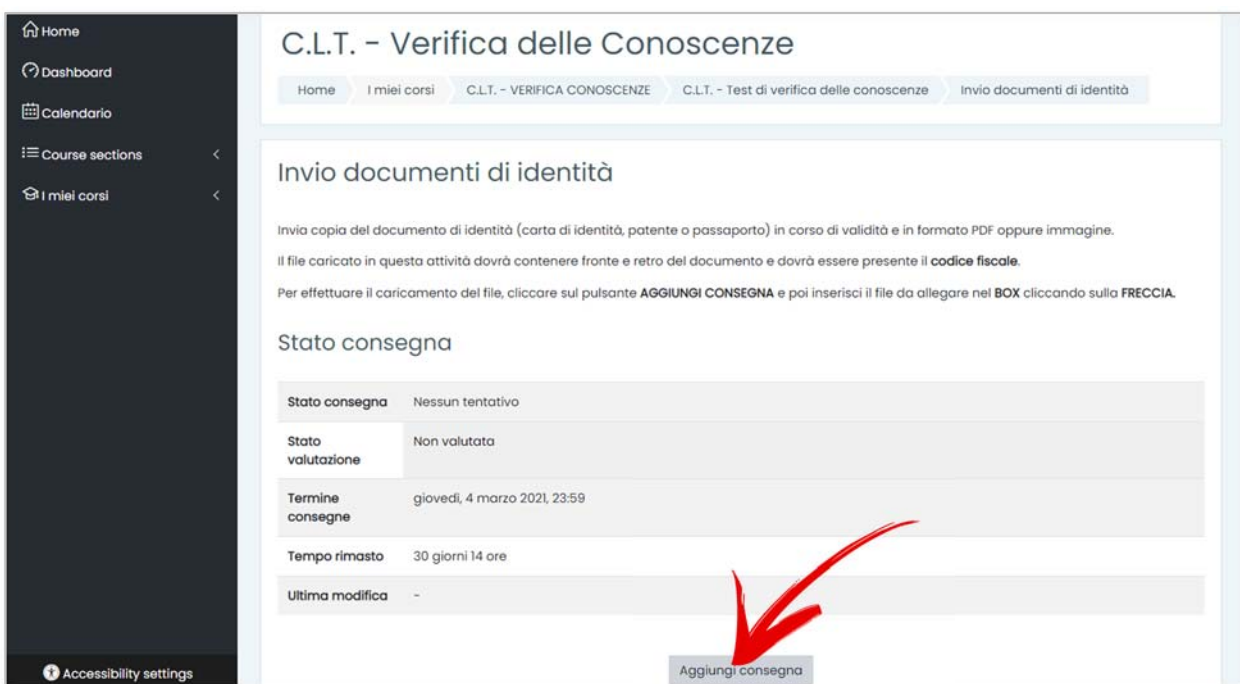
Home
Dashboard
Calendario
Course sections
I miei corsi

Accessibility settings

C.L.T. - Verifica delle Conoscenze

Home | I miei corsi | C.L.T. - VERIFICA CONOSCENZE | C.L.T. - Test di verifica delle conoscenze | Invio documenti di identità

Invio documenti di identità

Invia copia del documento di identità (carta di identità, patente o passaporto) in corso di validità e in formato PDF oppure immagine.

Il file caricato in questa attività dovrà contenere fronte e retro del documento e dovrà essere presente il **codice fiscale**.

Per effettuare il caricamento del file, cliccare sul pulsante **AGGIUNGI CONSEGNA** e poi inserisci il file da allegare nel **BOX** cliccando sulla **FRECCIA.**

Stato consegna

| | |
|---|---|
| Stato consegna | Nessun tentativo |
| Stato valutazione | Non valutata |
| Termine consegne | giovedì, 4 marzo 2021, 23:59 |
| Tempo rimasto | 30 giorni 14 ore |
| Ultima modifica | - |

Aggiungi consegna